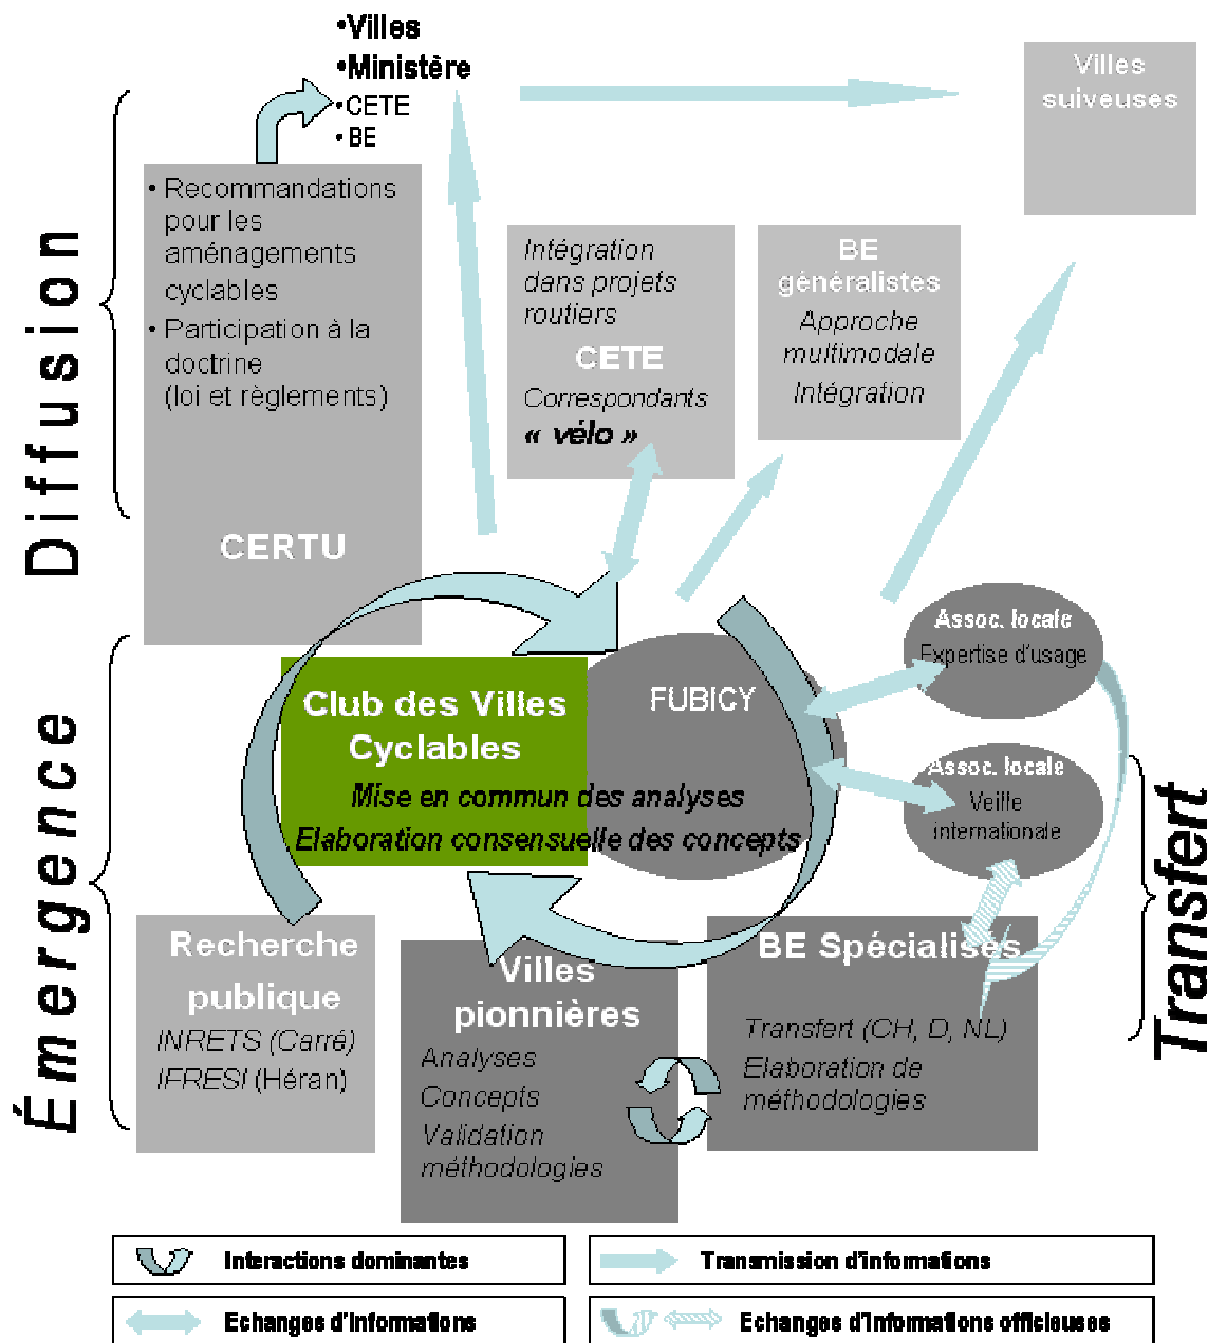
•Villes
•Ministère
•CETE
•BE

Villes suiveuses

Diffusion

• Recommandations pour les aménagements cyclables
• Participation à la doctrine (loi et règlements)

CERTU

Intégration dans projets routiers
CETE
Correspondants « vélo »

BE généralistes
Approche multimodale
Intégration

Assoc. locale
Expertise d'usage

FUBICY

Club des Villes Cyclables
Mise en commun des analyses
Elaboration consensuelle des concepts

Assoc. locale
Veille internationale

Émergence

Transfert

Recherche publique
INRETS (Carré)
IFRESI (Héran)

Villes pionnières
Analyses
Concepts
Validation méthodologies

BE Spécialisés
Transfert (CH, D, NL)
Elaboration de méthodologies

Interactions dominantes

Transmission d'informations

Echanges d'informations

Echanges d'informations officieuses